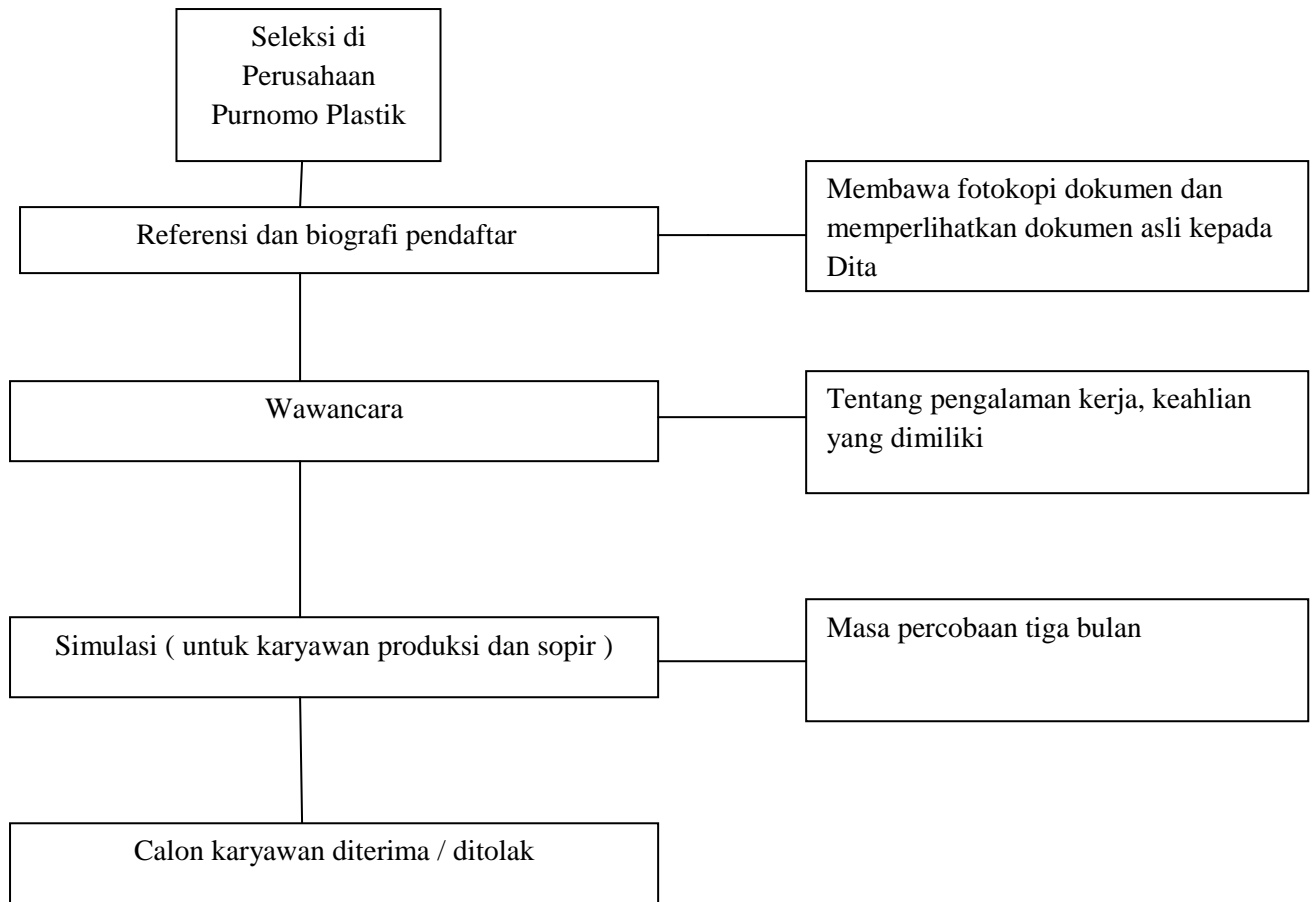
Seleksi di Perusahaan Purnomo Plastik

Referensi dan biografi pendaftar

Membawa fotokopi dokumen dan memperlihatkan dokumen asli kepada Dita

Wawancara

Tentang pengalaman kerja, keahlian yang dimiliki

Simulasi ( untuk karyawan produksi dan sopir )

Masa percobaan tiga bulan

Calon karyawan diterima / ditolak